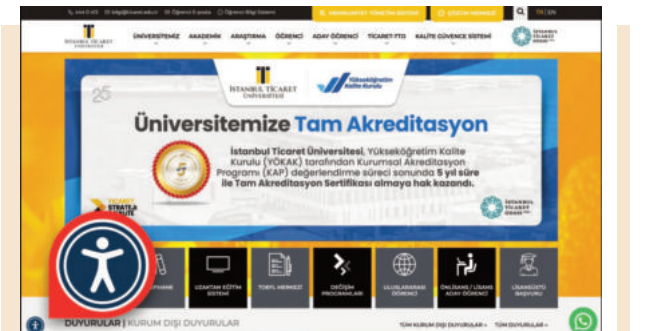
İSTANBUL TİCARET ÜNİVERSİTESİ

ÜNİVERSİTEMİZ AKADEMİK ARAŞTIRMA ÖĞRENCİ ADAY ÖĞRENCİ TİCARET-TTO KALİTE GÜVENCE SİSTEMİ

İSTANBUL TİCARET ÜNİVERSİTESİ

Yükseköğretim Kalite Kurulu

Üniversitemize Tam Akreditasyon

İstanbul Ticaret Üniversitesi, Yükseköğretim Kalite Kurulu (YÖKAK) tarafından Kurumsal Akreditasyon Programı (KAP) değerlendirme süreci sonunda 5 yıl süre ile Tam Akreditasyon Sertifikası almaya hak kazandı.

İSTANBUL TİCARET ODASI

UZAKTAN EĞİTİM SİSTEMİ

TOEFL MERKEZİ

DEĞİŞİM PROGRAMLARI

ULUSLARARASI ÖĞRENCİ

ÖNLİSANS / LİSANS ADAY ÖĞRENCİ

LİSANSÜSTÜ BAŞVURU

DUYURULAR | KURUM DIŞI DUYURULAR

TÜM KURUM DIŞI DUYURULAR » TÜM DUYURULAR »